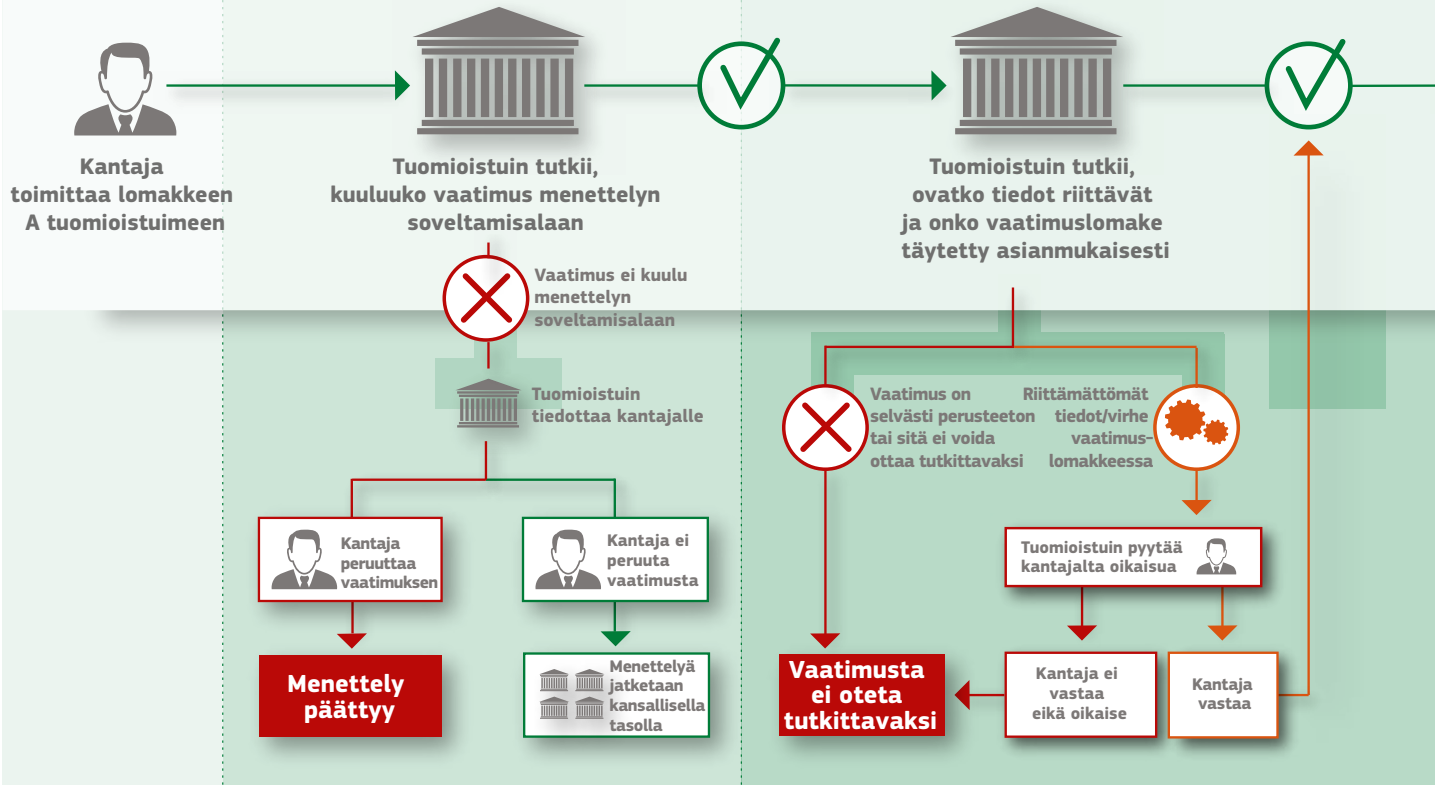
Kantaja toimittaa lomakkeen A tuomioistuimeen

Tuomioistuin tutkii, kuuluuko vaatimus menettelyn soveltamisalaan

Tuomioistuin tutkii, ovatko tiedot riittävät ja onko vaatimuslomake täytetty asianmukaisesti

Vaatimus ei kuulu menettelyn soveltamisalaan

Tuomioistuin tiedottaa kantajalle

Kantaja peruuttaa vaatimuksen

Kantaja ei peruuta vaatimusta

Menettely päättyy

Menettelyä jatketaan kansallisella tasolla

Vaatimus on selvästi perusteeton tai sitä ei voida ottaa tutkittavaksi

Riittämättömät tiedot/virhe vaatimuslomakkeessa

Tuomioistuin pyytää kantajalta oikaisua

Vaatimusta ei oteta tutkittavaksi

Kantaja ei vastaa eikä oikaise

Kantaja vastaa